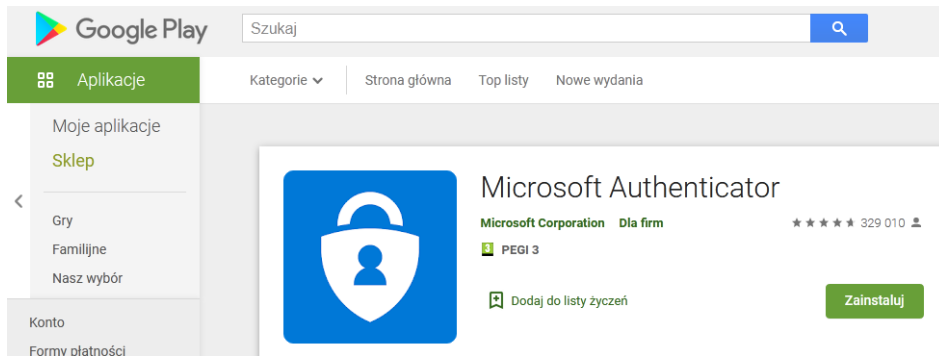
Google Play

Szukaj

Aplikacje

Kategorie

Strona główna

Top listy

Nowe wydania

Moje aplikacje

Sklep

Gry

Familijne

Nasz wybór

Konto

Formy płatności

Microsoft Authenticator

Microsoft Corporation

Dla firm

329 010

PEGI 3

Dodaj do listy życzeń

Zainstaluj